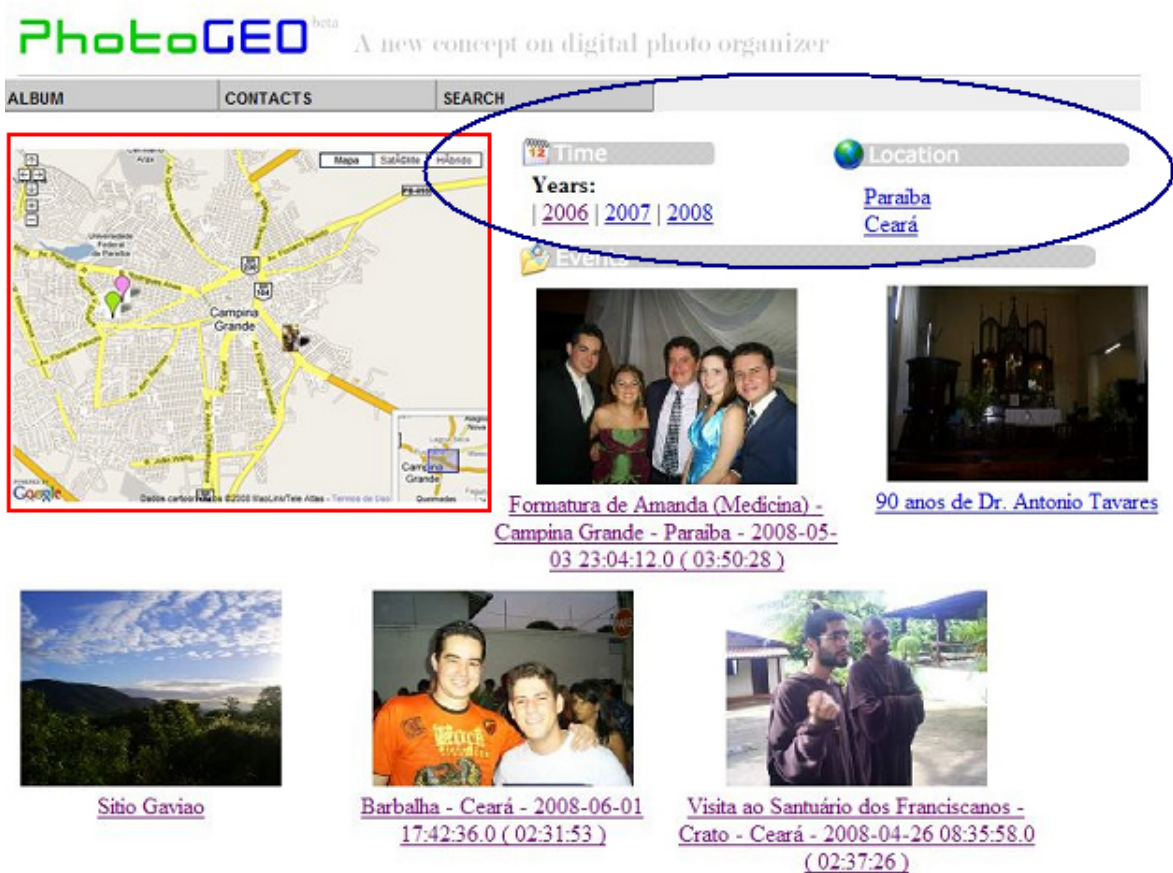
PhotoGEO beta A new concept on digital photo organizer

ALBUM CONTACTS SEARCH

Mapa Satélite Híbrido

Universidade Federal de Paraíba

Campina Grande

Campina Grande

Google

Dados cartográficos ©2008 MapLink/Tele Atlas - Termos de Uso

Time

Years:
| 2006 | 2007 | 2008

Location

Paraiba
Ceará

Events

Formatura de Amanda (Medicina) - Campina Grande - Paraiba - 2008-05-03 23:04:12.0 ( 03:50:28 )

90 anos de Dr. Antonio Tavares

Sitio Gaviao

Barbalha - Ceará - 2008-06-01 17:42:36.0 ( 02:31:53 )

Visita ao Santuário dos Franciscanos - Crato - Ceará - 2008-04-26 08:35:58.0 ( 02:37:26 )